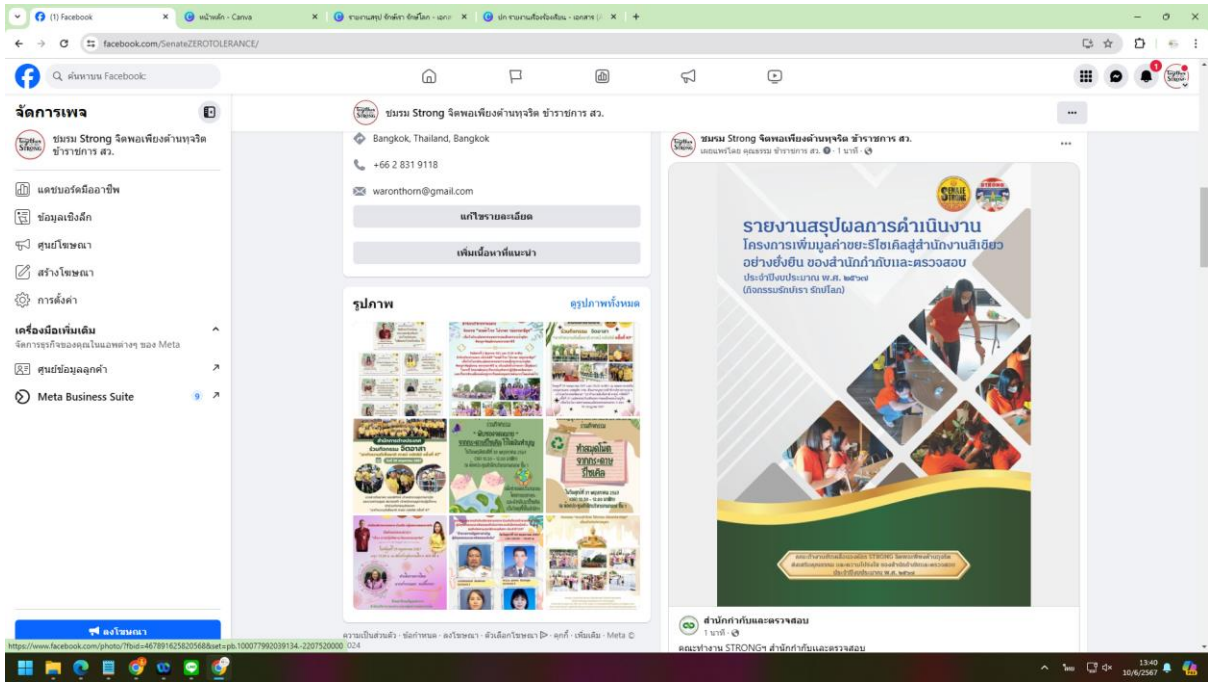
(1) Facebook | หน้าหลัก - Canva | รายงานสรุป ข้าหน้า ข้าหลัง - เอกสาร | ปก รายงานเรื่องร้องเรียน - เอกสาร

facebook.com/SenateZEROTOLERANCE/

ค้นหาบน Facebook

จัดการเพจ

ชมรม Strong จิตพอเพียงต้านทุจริต ข้าราชการ สว.

แดชบอร์ดมืออาชีพ

ข้อมูลเชิงลึก

ศูนย์โฆษณา

สร้างโฆษณา

การตั้งค่า

เครื่องมือเพิ่มเติม

จัดการธุรกิจของคุณในแอพต่างๆ ของ Meta

ศูนย์ข้อมูลลูกค้า

Meta Business Suite 9

ลงโฆษณา

ชมรม Strong จิตพอเพียงต้านทุจริต ข้าราชการ สว.

Bangkok, Thailand, Bangkok

+66 2 831 9118

waronthorn@gmail.com

แก้ไขรายละเอียด

เพิ่มเนื้อหาที่แนะนำ

รูปภาพ

ดูรูปภาพทั้งหมด

ความเป็นส่วนตัว · ข้อกำหนด · ลงโฆษณา · ตัวเลือกโฆษณา · คุกกี้ · เพิ่มเติม · Meta © 2024

ชมรม Strong จิตพอเพียงต้านทุจริต ข้าราชการ สว.

เผยแพร่โดย คุณธรรม ข้าราชการ สว. · 1 นาที

รายงานสรุปผลการดำเนินงาน

โครงการเพิ่มมูลค่าขยะรีไซเคิลสู่สำนักงานสีเขียว อย่างยั่งยืน ของสำนักกำกับและตรวจสอบ

ประจำปีงบประมาณ พ.ศ. ๒๕๖๗

(กิจกรรมรักษ์ปรา รักษ์โลก)

สำนักกำกับและตรวจสอบ

1 นาที

คณะทำงาน STRONGฯ สำนักกำกับและตรวจสอบ

https://www.facebook.com/photo/?fbid=467891625820568&set=pb.100077992039134.-2207520000

13:40 10/6/2567